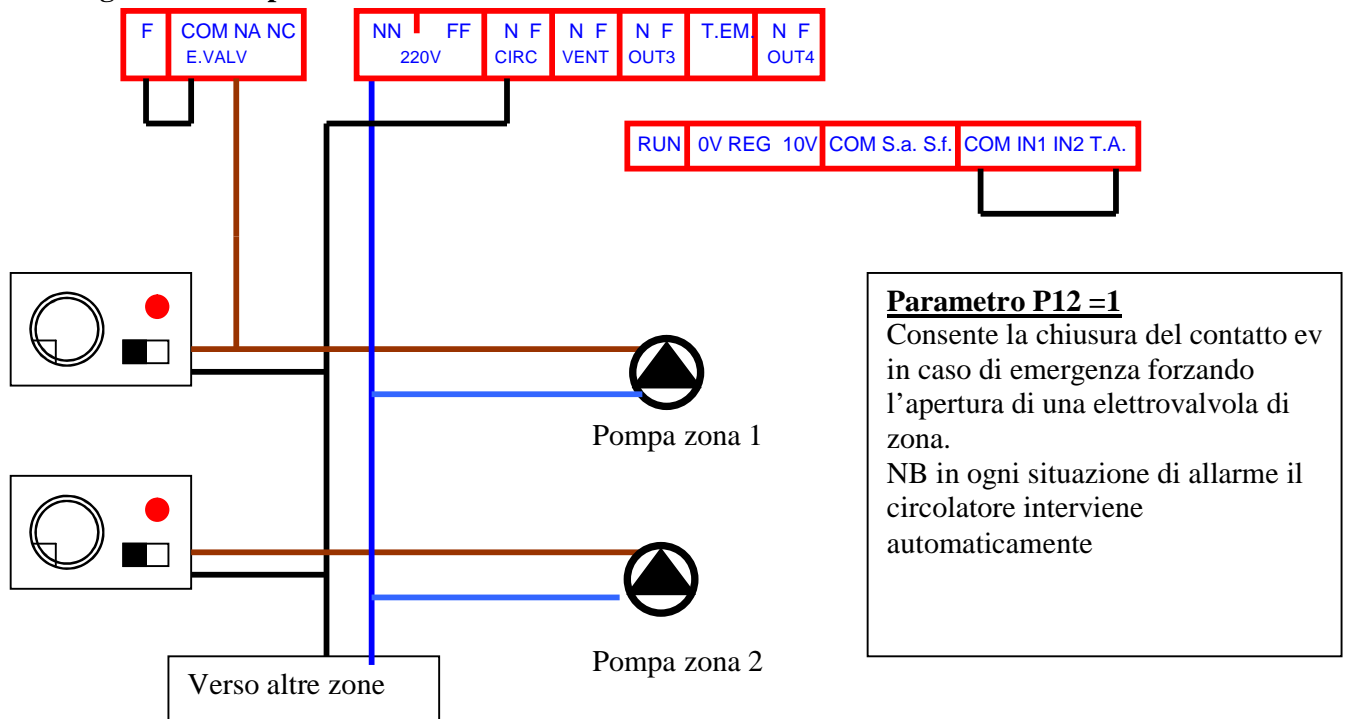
F | COM NA NC E.VALV

NN FF 220V | N F CIRC | N F VENT | N F OUT3 | T.EM. | N F OUT4

RUN | 0V REG 10V | COM S.a. S.f. | COM IN1 IN2 T.A.

Pompa zona 1

Pompa zona 2

Verso altre zone

**Parametro P12 =1**
Consente la chiusura del contatto ev in caso di emergenza forzando l’apertura di una elettrovalvola di zona.
NB in ogni situazione di allarme il circolatore interviene automaticamente